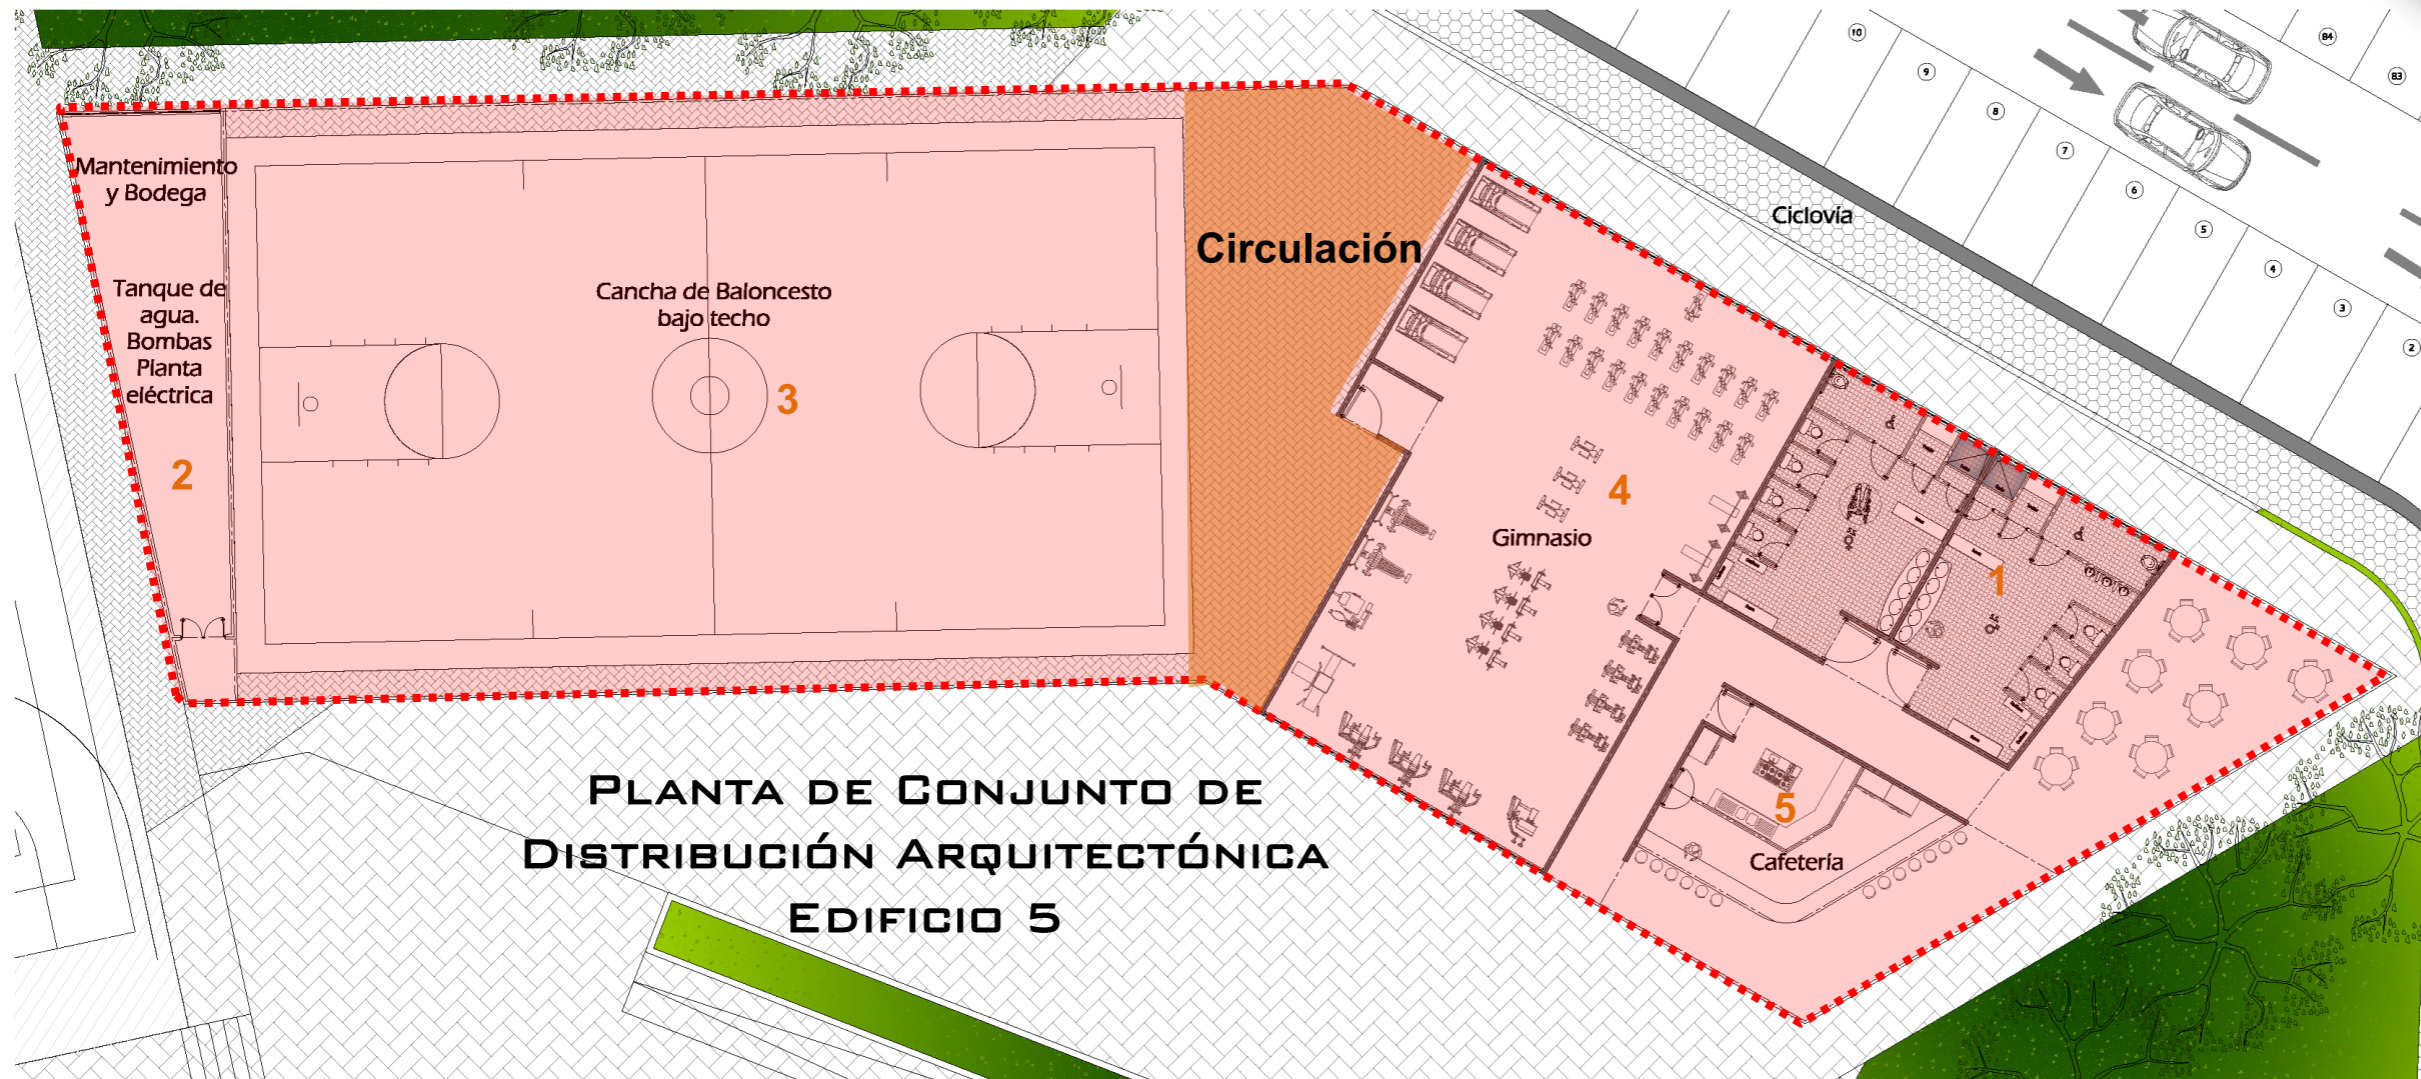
Mantenimiento y Bodega

Tanque de agua. Bombas Planta eléctrica

2

Cancha de Baloncesto bajo techo

3

Circulación

Ciclovía

10 9 8 7 6 5 4 3 2

84 83

Gimnasio

4

1

5

Cafetería

Planta de Conjunto de Distribución Arquitectónica Edificio 5